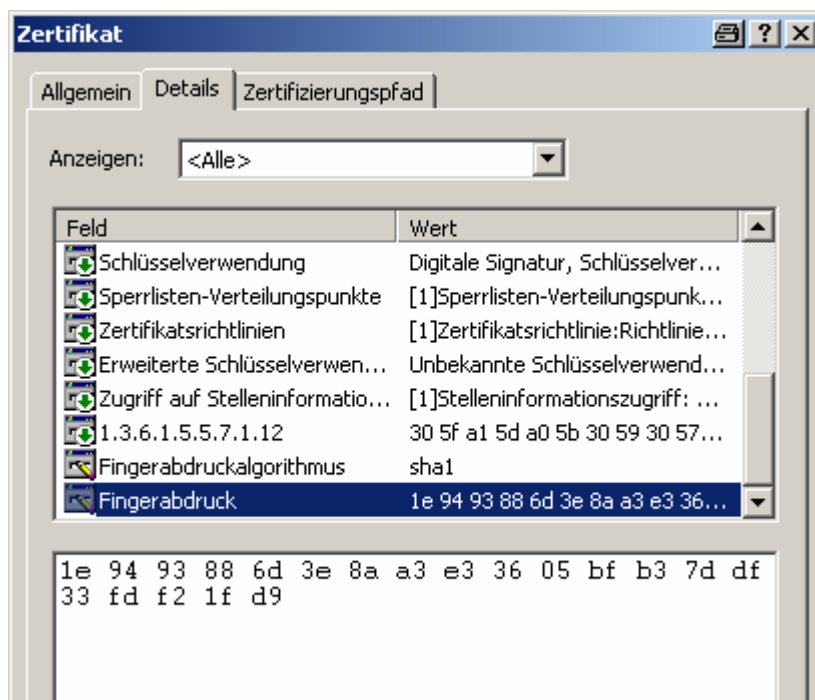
Zertifikat

? ×

Allgemein | Details | Zertifizierungspfad

Anzeigen: <Alle>

| Feld | Wert |
|---|---|
| Schlüsselverwendung | Digitale Signatur, Schlüsselver... |
| Sperrlisten-Verteilungspunkte | [1]Sperrlisten-Verteilungspunk... |
| Zertifikatsrichtlinien | [1]Zertifikatsrichtlinie:Richtlinie... |
| Erweiterte Schlüsselverwen... | Unbekannte Schlüsselverwend... |
| Zugriff auf Stelleninformatio... | [1]Stelleninformationszugriff: ... |
| 1.3.6.1.5.5.7.1.12 | 30 5f a1 5d a0 5b 30 59 30 57... |
| Fingerabdruckalgorithmus | sha1 |
| Fingerabdruck | 1e 94 93 88 6d 3e 8a a3 e3 36... |

1e 94 93 88 6d 3e 8a a3 e3 36 05 bf b3 7d df 33 fd f2 1f d9